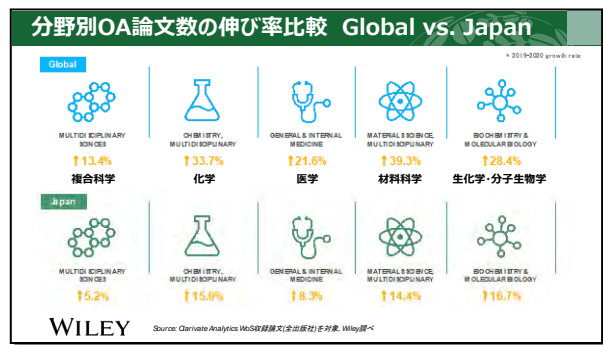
分野別OA論文数の伸び率比較 Global vs. Japan

* 2019-2020 growth rate

Global

MULTIDISCIPLINARY SCIENCES
↑13.4%
複合科学

CHEMISTRY, MULTIDISCIPLINARY
↑33.7%
化学

GENERAL & INTERNAL MEDICINE
↑21.6%
医学

MATERIAL SCIENCE, MULTIDISCIPLINARY
↑39.3%
材料科学

BIOCHEMISTRY & MOLECULAR BIOLOGY
↑28.4%
生化学・分子生物学

Japan

MULTIDISCIPLINARY SCIENCES
↑5.2%

CHEMISTRY, MULTIDISCIPLINARY
↑15.0%

GENERAL & INTERNAL MEDICINE
↑8.3%

MATERIAL SCIENCE, MULTIDISCIPLINARY
↑14.4%

BIOCHEMISTRY & MOLECULAR BIOLOGY
↑16.7%

WILEY

Source: Clarivate Analytics WoS収録論文(全出版社)を対象, Wiley調べ